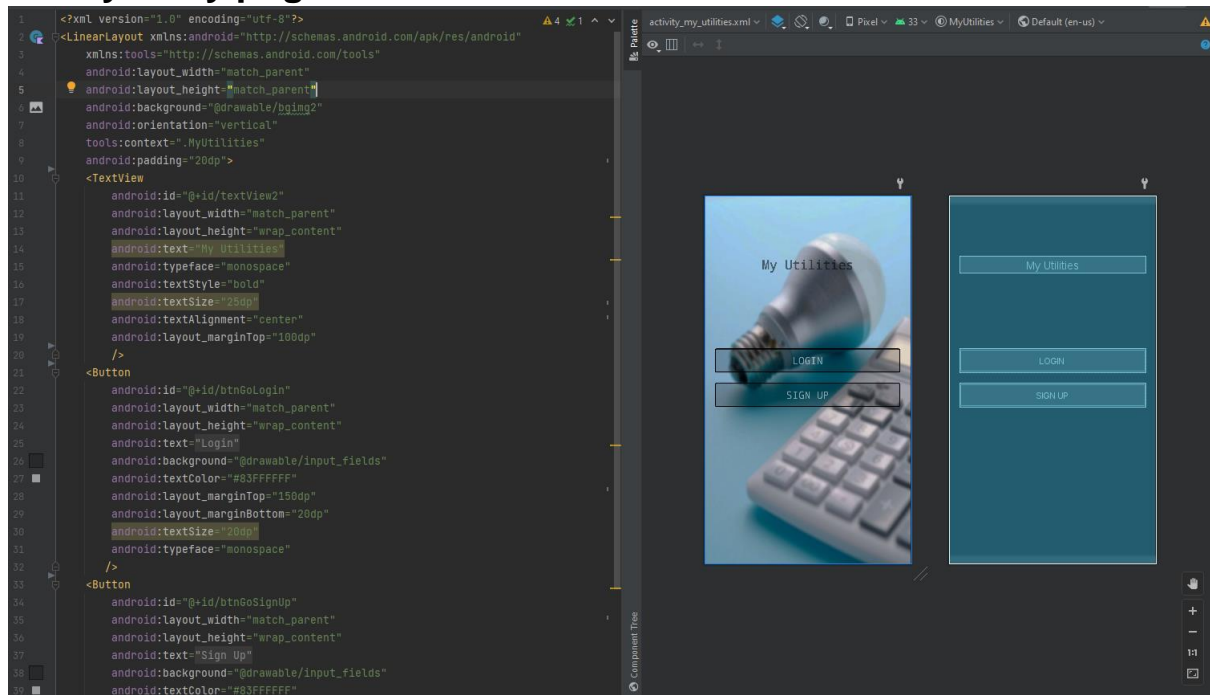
1 <?xml version="1.0" encoding="utf-8"?>
2 <LinearLayout xmlns:android="http://schemas.android.com/apk/res/android"
3 xmlns:tools="http://schemas.android.com/tools"
4 android:layout_width="match_parent"
5 android:layout_height="match_parent"
6 android:background="@drawable/bgimg2"
7 android:orientation="vertical"
8 tools:context=".MyUtilities"
9 android:padding="20dp">
10 <TextView
11 android:id="@+id/textView2"
12 android:layout_width="match_parent"
13 android:layout_height="wrap_content"
14 android:text="My Utilities"
15 android:typeface="monospace"
16 android:textStyle="bold"
17 android:textSize="25dp"
18 android:textAlignment="center"
19 android:layout_marginTop="100dp"
20 />
21 <Button
22 android:id="@+id/btnGoLogin"
23 android:layout_width="match_parent"
24 android:layout_height="wrap_content"
25 android:text="Login"
26 android:background="@drawable/input_fields"
27 android:textColor="#83FFFFFF"
28 android:layout_marginTop="150dp"
29 android:layout_marginBottom="20dp"
30 android:textSize="20dp"
31 android:typeface="monospace"
32 />
33 <Button
34 android:id="@+id/btnGoSignUp"
35 android:layout_width="match_parent"
36 android:layout_height="wrap_content"
37 android:text="Sign Up"
38 android:background="@drawable/input_fields"
39 android:textColor="#83FFFFFF"

▲4 ✓1

activity_my_utilities.xml Pixel 33 MyUtilities Default (en-us)

Palette

Component Tree

My Utilities
LOGIN
SIGN UP

My Utilities
LOGIN
SIGN UP

1:1